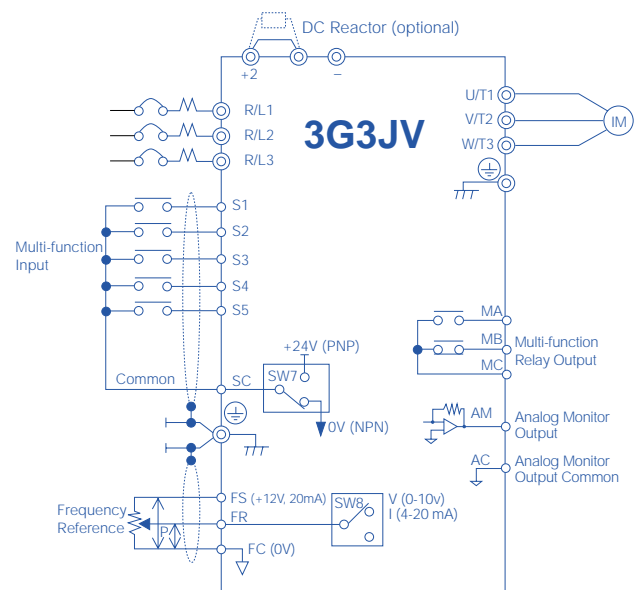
DC Reactor (optional)

+2

–

3G3JV

R/L1

R/L2

R/L3

U/T1

V/T2

W/T3

IM

S1

S2

S3

S4

S5

Multi-function Input

Common

SC

+24V (PNP)

SW7

0V (NPN)

MA

MB

MC

Multi-function Relay Output

AM

Analog Monitor Output

AC

Analog Monitor Output Common

Frequency Reference

P

FS (+12V, 20mA)

FR

FC (0V)

SW8

V (0-10v)

I (4-20 mA)